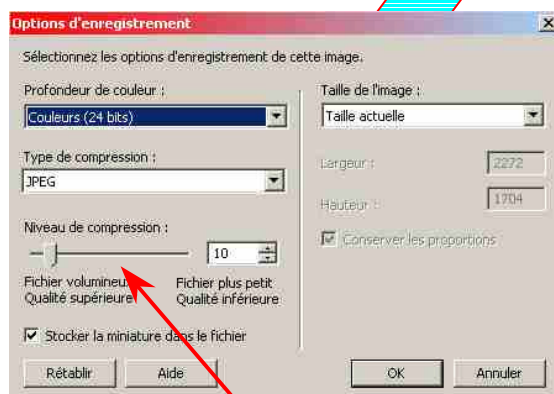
Options d'enregistrement

Sélectionnez les options d'enregistrement de cette image.

Profondeur de couleur :

Couleurs (24 bits)

Type de compression :

JPEG

Niveau de compression :

10

Fichier volumineux
Qualité supérieure

Fichier plus petit
Qualité inférieure

Stocker la miniature dans le fichier

Taille de l'image :

Taille actuelle

Largeur :

2272

Hauteur :

1704

Conserver les proportions

Rétablir

Aide

OK

Annuler